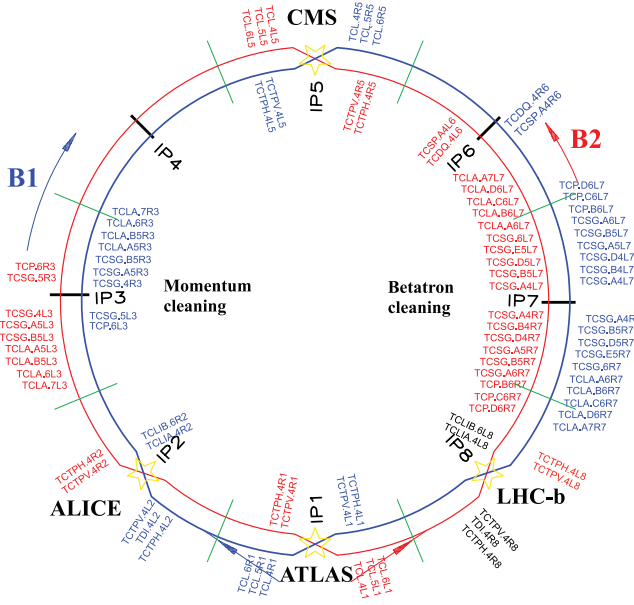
CMS
TCL.4L5
TCL.5L5
TCL.6L5
TCL.4R5
TCL.5R5
TCL.6R5
IP5
TCTPV.4L5
TCTPH.4L5
TCTPV.4R5
TCTPH.4R5
IP4
IP6
TCSP.A4L6
TCDQ.4L6
TCDQ.4R6
TCSP.A4R6
B2
B1
TCLA.7R3
TCLA.6R3
TCLA.B5R3
TCLA.A5R3
TCSG.B5R3
TCSG.A5R3
TCSG.4R3
TCP.6R3
TCSG.5R3
IP3
TCSG.5L3
TCP.6L3
Momentum cleaning
TCSG.4L3
TCSG.A5L3
TCSG.B5L3
TCLA.A5L3
TCLA.B5L3
TCLA.6L3
TCLA.7L3
TCLA.A7L7
TCLA.D6L7
TCLA.C6L7
TCLA.B6L7
TCLA.A6L7
TCSG.6L7
TCSG.E5L7
TCSG.D5L7
TCSG.B5L7
TCSG.A4L7
TCP.D6L7
TCP.C6L7
TCP.B6L7
TCSG.A6L7
TCSG.B5L7
TCSG.A5L7
TCSG.D4L7
TCSG.B4L7
TCSG.A4L7
Betatron cleaning
IP7
TCSG.A4R7
TCSG.B4R7
TCSG.D4R7
TCSG.A5R7
TCSG.B5R7
TCSG.A6R7
TCP.B6R7
TCP.C6R7
TCP.D6R7
TCSG.A4R7
TCSG.B5R7
TCSG.D5R7
TCSG.E5R7
TCSG.6R7
TCLA.A6R7
TCLA.B6R7
TCLA.C6R7
TCLA.D6R7
TCLA.A7R7
TCLIB.6R2
TCLIA.4R2
IP2
TCTPH.4R2
TCTPV.4R2
ALICE
TCTPV.4L2
TDI.4L2
TCTPH.4L2
TCLIB.6L8
TCLIA.4L8
IP8
TCTPH.4L8
TCTPV.4L8
LHC-b
TCTPH.4R1
TCTPV.4R1
IP1
TCTPH.4L1
TCTPV.4L1
TCTPV.4R8
TDI.4R8
TCTPH.4R8
TCL.6R1
TCL.5R1
TCL.4R1
ATLAS
TCL.6L1
TCL.5L1
TCL.4L1